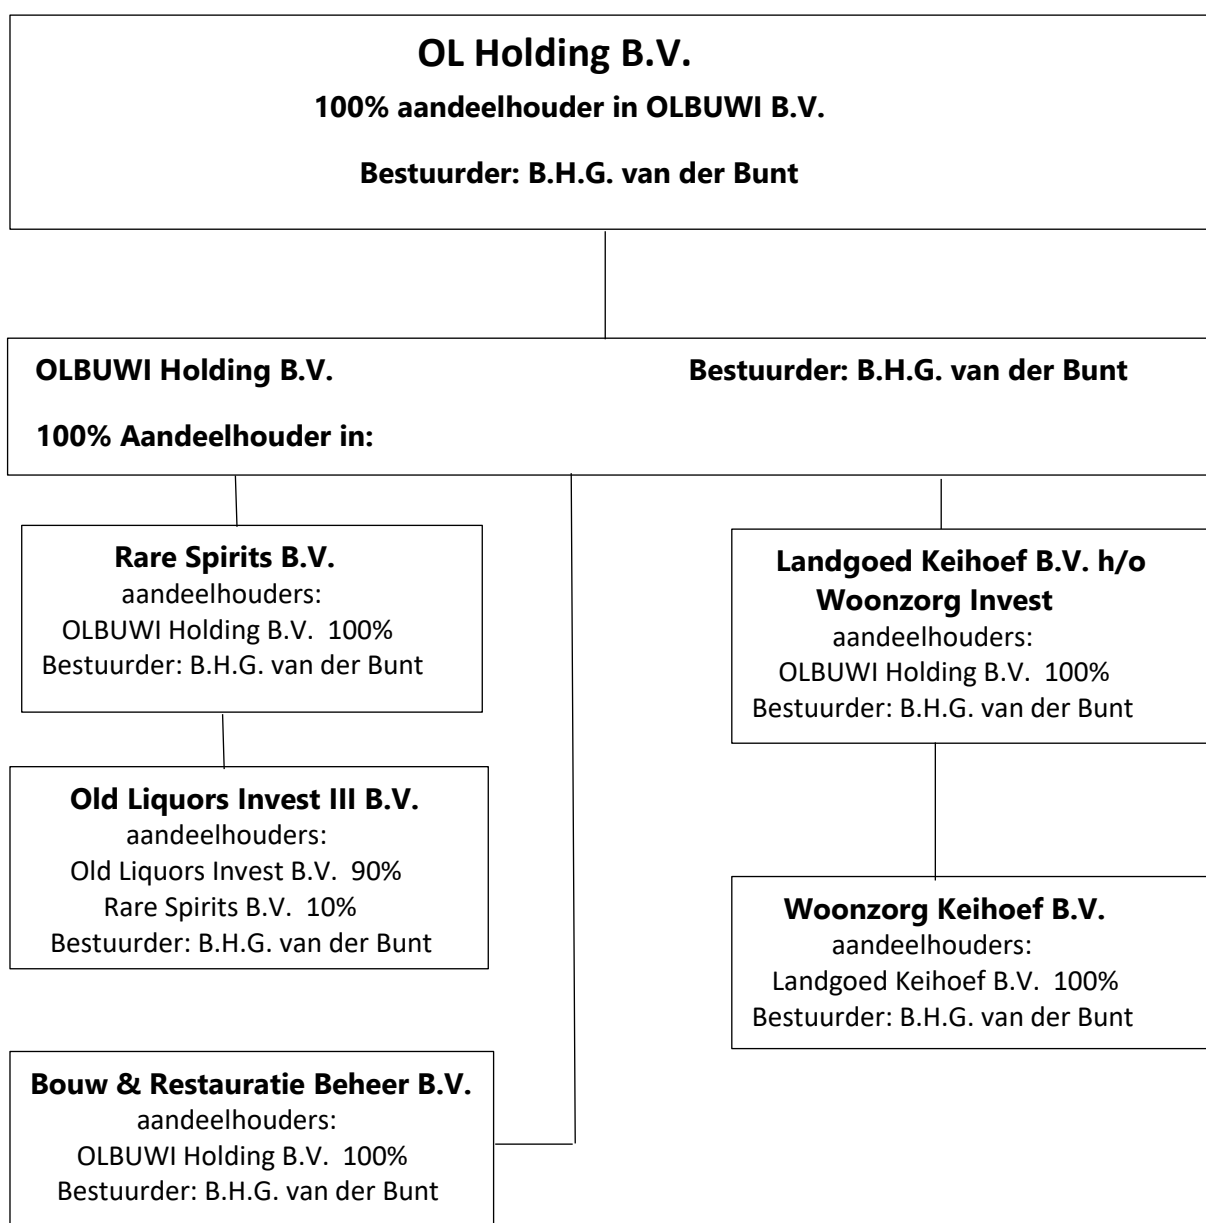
OL Holding B.V.

100% aandeelhouder in OLBUWI B.V.

Bestuurder: B.H.G. van der Bunt

OLBUWI Holding B.V.

Bestuurder: B.H.G. van der Bunt

100% Aandeelhouder in:

Rare Spirits B.V.
aandeelhouders:
OLBUWI Holding B.V. 100%
Bestuurder: B.H.G. van der Bunt

Old Liquors Invest III B.V.
aandeelhouders:
Old Liquors Invest B.V. 90%
Rare Spirits B.V. 10%
Bestuurder: B.H.G. van der Bunt

Bouw & Restauratie Beheer B.V.
aandeelhouders:
OLBUWI Holding B.V. 100%
Bestuurder: B.H.G. van der Bunt

Landgoed Keihoef B.V. h/o
Woonzorg Invest
aandeelhouders:
OLBUWI Holding B.V. 100%
Bestuurder: B.H.G. van der Bunt

Woonzorg Keihoef B.V.
aandeelhouders:
Landgoed Keihoef B.V. 100%
Bestuurder: B.H.G. van der Bunt